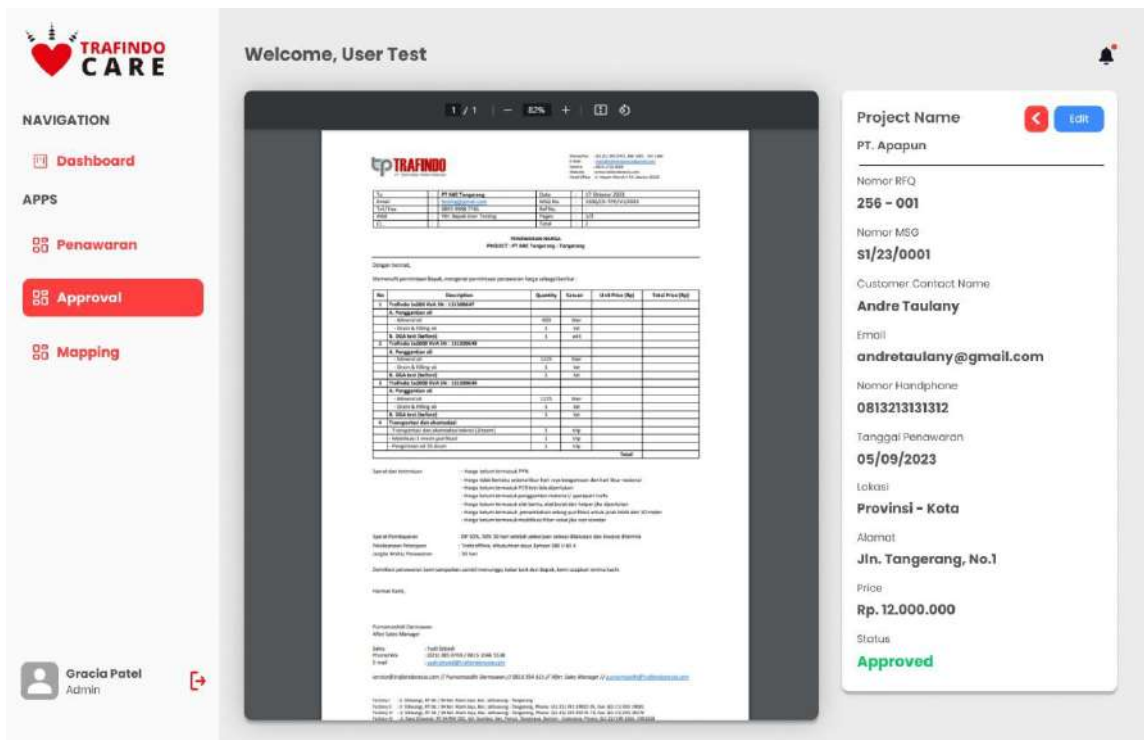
TRAFINDO CARE

NAVIGATION

Dashboard

APPS

Penawaran

Approval

Mapping

Gracia Patel
Admin

Welcome, User Test

1 / 1 | — 82% + |

TRAFINDO

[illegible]

Project Name
Edit
PT. Apapun

Nomor RFQ
256 - 001

Nomor MSG
S1/23/0001

Customer Contact Name
Andre Taulany

Email
andretaulany@gmail.com

Nomor Handphone
0813213131312

Tanggal Penawaran
05/09/2023

Lokasi
Provinsi - Kota

Alamat
Jln. Tangerang, No.1

Price
Rp. 12.000.000

Status
Approved